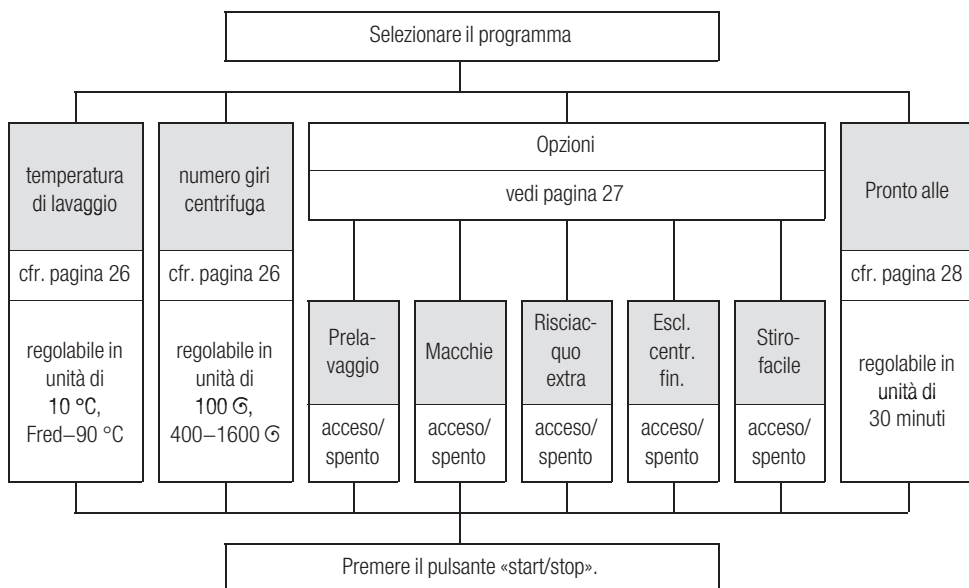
Selezionare il programma

temperatura di lavaggio

cfr. pagina 26

regolabile in unità di 10 °C, Fred–90 °C

numero giri centrifuga

cfr. pagina 26

regolabile in unità di 100 ↻, 400–1600 ↻

Opzioni

vedi pagina 27

Prelavaggio

acceso/ spento

Macchie

acceso/ spento

Risciacquo extra

acceso/ spento

Escl. centr. fin.

acceso/ spento

Stirofacile

acceso/ spento

Pronto alle

cfr. pagina 28

regolabile in unità di 30 minuti

Premere il pulsante «start/stop».